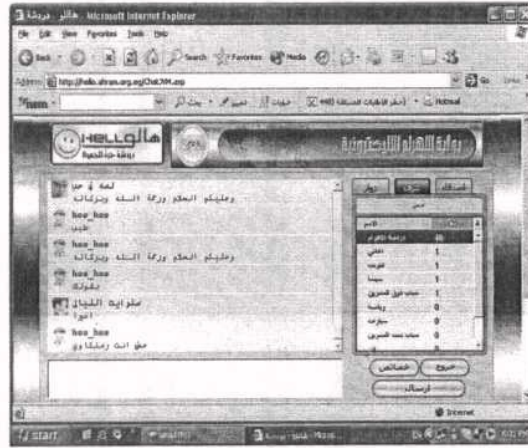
هالو دردشة - Microsoft Internet Explorer
File Edit View Favorites Tools Help
Back Search Favorites Media
Address http://hello.ahram.org.eg/Chat.asp
Go Links
HELLO هالو
بوابة الأهرام الإلكترونية
لمة و حب
وعليكم السلام ورحمة الله وبركاته
hoo_hoo
طيب
hoo_hoo
وعليكم السلام ورحمة الله وبركاته
hoo_hoo
بقولك
ملوانة الليل
اتوا
hoo_hoo
مش انت زميلناوي
الاسم
دردشة الأهرام
خروج
خصائص
ارسال
Internet
start